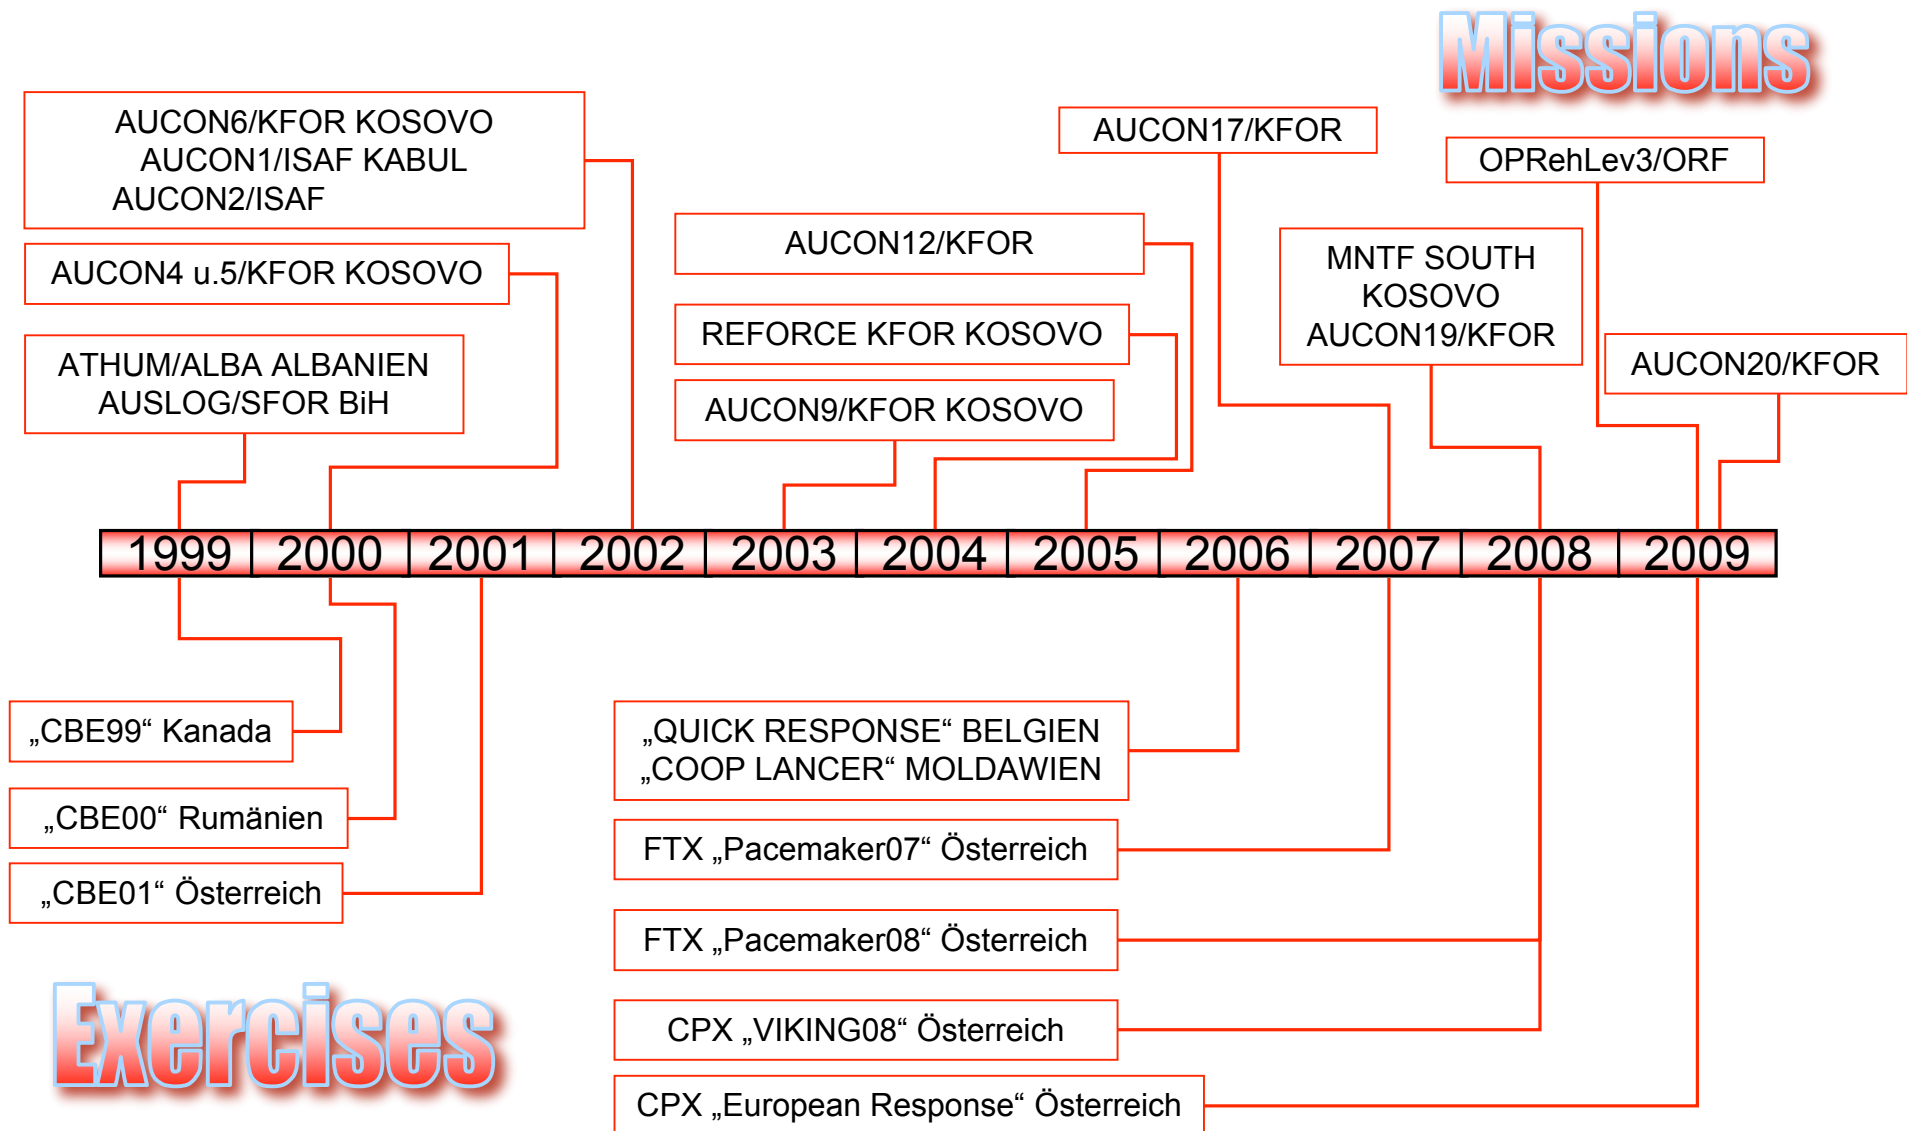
Missions

AUCON6/KFOR KOSOVO
AUCON1/ISAF KABUL
AUCON2/ISAF

AUCON4 u.5/KFOR KOSOVO

ATHUM/ALBA ALBANIEN
AUSLOG/SFOR BiH

AUCON17/KFOR

AUCON12/KFOR

REFORCE KFOR KOSOVO

AUCON9/KFOR KOSOVO

OPRehLev3/ORF

MNTF SOUTH
KOSOVO
AUCON19/KFOR

AUCON20/KFOR

| 1999 | 2000 | 2001 | 2002 | 2003 | 2004 | 2005 | 2006 | 2007 | 2008 | 2009 |
|---|---|---|---|---|---|---|---|---|---|---|

„CBE99“ Kanada

„CBE00“ Rumänien

„CBE01“ Österreich

„QUICK RESPONSE“ BELGIEN
„COOP LANCER“ MOLDAWIEN

FTX „Pacemaker07“ Österreich

FTX „Pacemaker08“ Österreich

CPX „VIKING08“ Österreich

CPX „European Response“ Österreich

Exercises